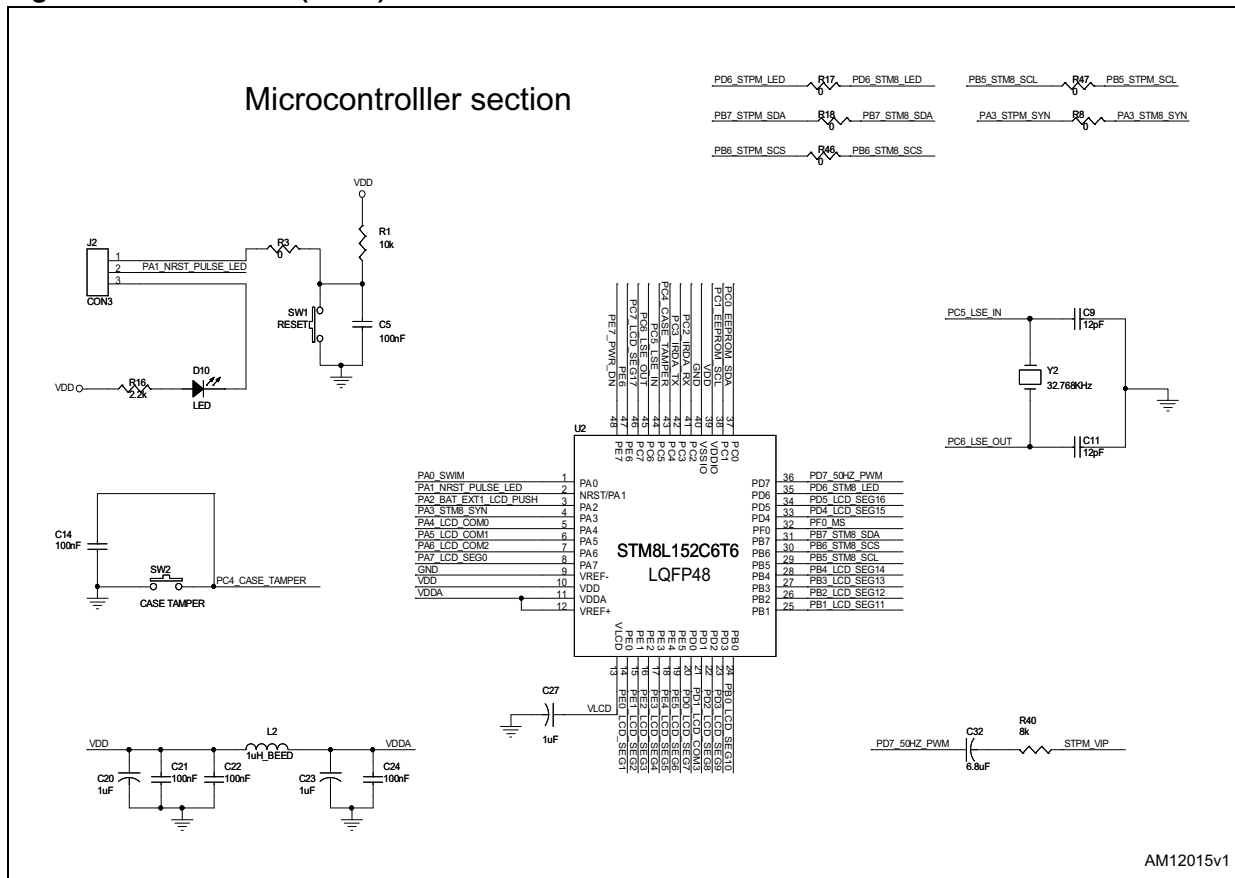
Microcontrolller section

PD6_STPM_LED R17 0 PD6_STM8_LED
PB7_STPM_SDA R18 0 PB7_STM8_SDA
PB6_STPM_SCS R46 0 PB6_STM8_SCS
PB5_STM8_SCL R47 0 PB5_STPM_SCL
PA3_STPM_SYN R8 0 PA3_STM8_SYN

VDD
R1 10k
J2
1
2 PA1_NRST_PULSE_LED
3
CON3
R3 0
SW1 RESET
C5 100nF
VDD R16 2.2k D10 LED

C14 100nF
SW2 CASE TAMPER
PC4_CASE_TAMPER

U2
STM8L152C6T6
LQFP48

PE7_PWR_DN, PE6, PC7_LCD_SEG17, PC6_LSE_OUT, PC5_LSE_IN, PC4_CASE_TAMPER, PC3_IRDA_TX, PC2_IRDA_RX, GND, VDD, PC1_EEPROM_SCL, PC0_EEPROM_SDA
48 47 46 45 44 43 42 41 40 39 38 37
PE7 PE6 PC7 PC6 PC5 PC4 PC3 PC2 VSSIO VDDIO PC1 PC0

PA0_SWIM 1 PA0
PA1_NRST_PULSE_LED 2 NRST/PA1
PA2_BAT_EXT1_LCD_PUSH 3 PA2
PA3_STM8_SYN 4 PA3
PA4_LCD_COM0 5 PA4
PA5_LCD_COM1 6 PA5
PA6_LCD_COM2 7 PA6
PA7_LCD_SEG0 8 PA7
GND 9 VREF-
VDD 10 VDD
VDDA 11 VDDA
12 VREF+

PD7 36 PD7_50HZ_PWM
PD6 35 PD6_STM8_LED
PD5 34 PD5_LCD_SEG16
PD4 33 PD4_LCD_SEG15
PF0 32 PF0_MS
PB7 31 PB7_STM8_SDA
PB6 30 PB6_STM8_SCS
PB5 29 PB5_STM8_SCL
PB4 28 PB4_LCD_SEG14
PB3 27 PB3_LCD_SEG13
PB2 26 PB2_LCD_SEG12
PB1 25 PB1_LCD_SEG11

VLCD PE0 PE1 PE2 PE3 PE4 PE5 PD0 PD1 PD2 PD3 PB0
13 14 15 16 17 18 19 20 21 22 23 24
PE0_LCD_SEG1, PE1_LCD_SEG2, PE2_LCD_SEG3, PE3_LCD_SEG4, PE4_LCD_SEG5, PE5_LCD_SEG6, PD0_LCD_SEG7, PD1_LCD_COM3, PD2_LCD_SEG8, PD3_LCD_SEG9, PB0_LCD_SEG10

C27 1uF VLCD

PC5_LSE_IN C9 12pF
Y2 32.768KHz
PC6_LSE_OUT C11 12pF

VDD C20 1uF C21 100nF C22 100nF L2 1uH_BEED C23 1uF C24 100nF VDDA

PD7_50HZ_PWM C32 6.8uF R40 8k STPM_VIP

AM12015v1